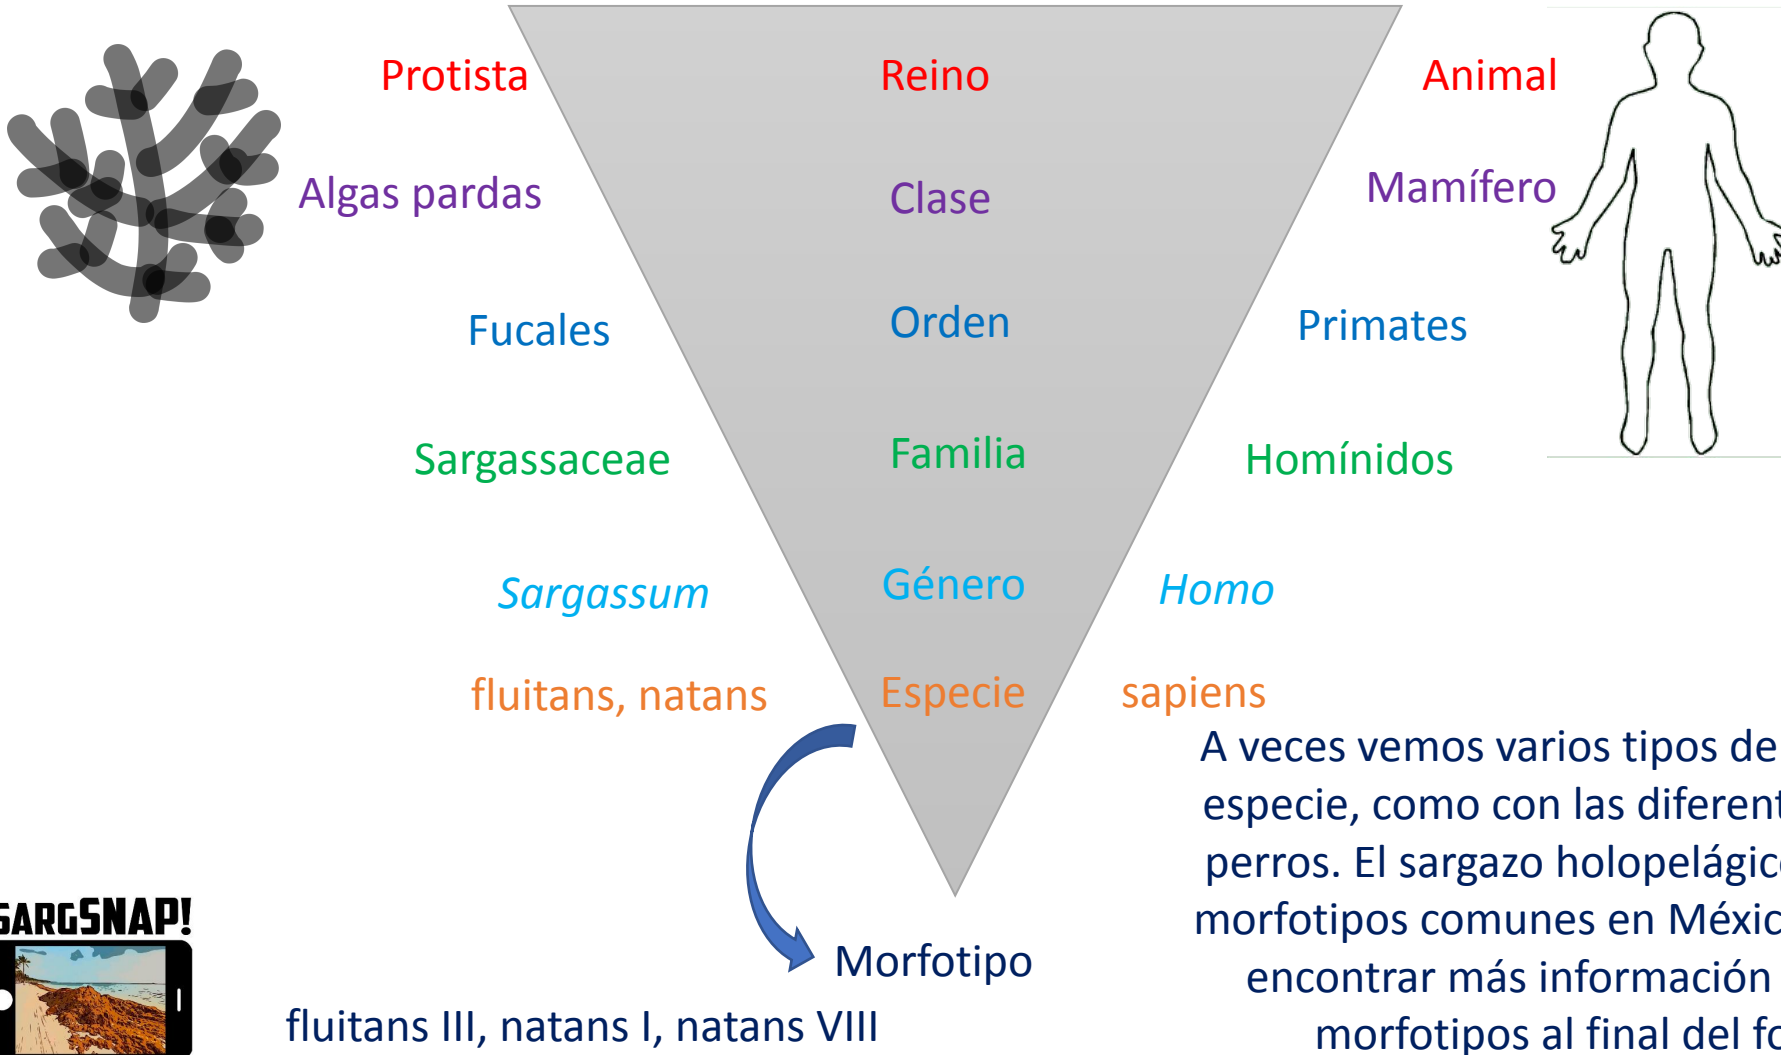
Protista

Reino

Animal

Algas pardas

Clase

Mamífero

Fucales

Orden

Primates

Sargassaceae

Familia

Homínidos

*Sargassum*

Género

*Homo*

fluitans, natans

Especie

sapiens

A veces vemos varios tipos de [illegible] especie, como con las diferent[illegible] perros. El sargazo holopelágic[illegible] morfotipos comunes en Méxic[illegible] encontrar más información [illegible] morfotipos al final del fo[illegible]

SARGSNAP!

Morfotipo

fluitans III, natans I, natans VIII